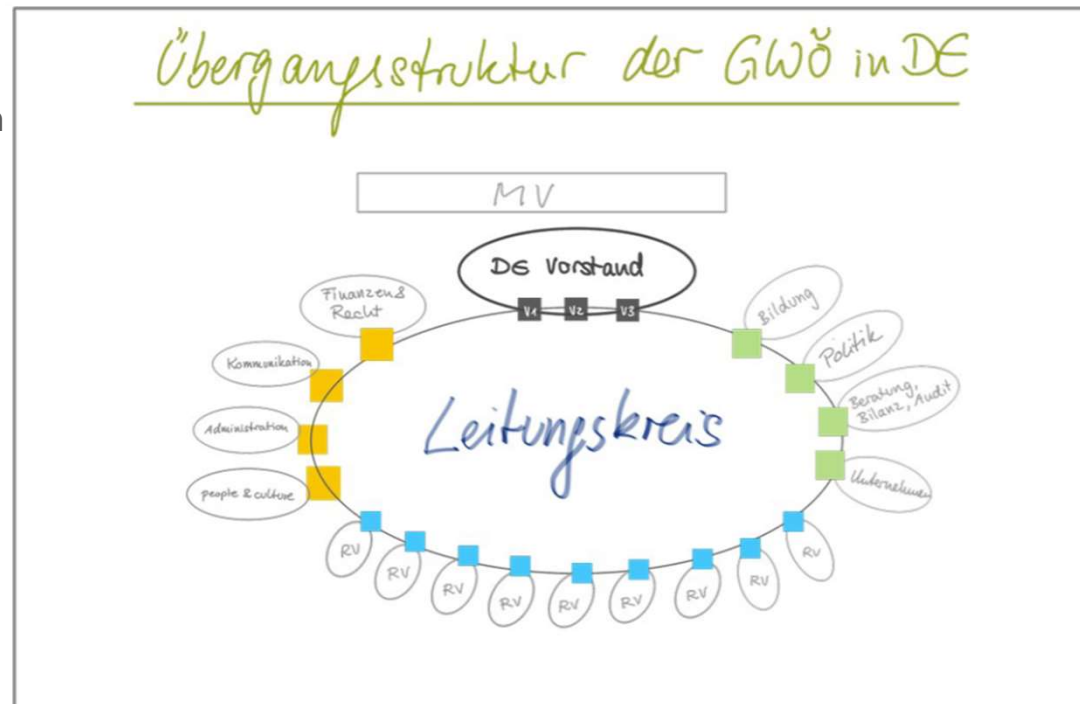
Übergangsstruktur der GWÖ in DE

MV

DE Vorstand

V1 V2 V3

Finanzen & Recht

Kommunikation

Administration

People & culture

Bildung

Politik

Beratung, Bilanz, Audit

Unternehmen

Leitungskreis

RV RV RV RV RV RV RV RV RV